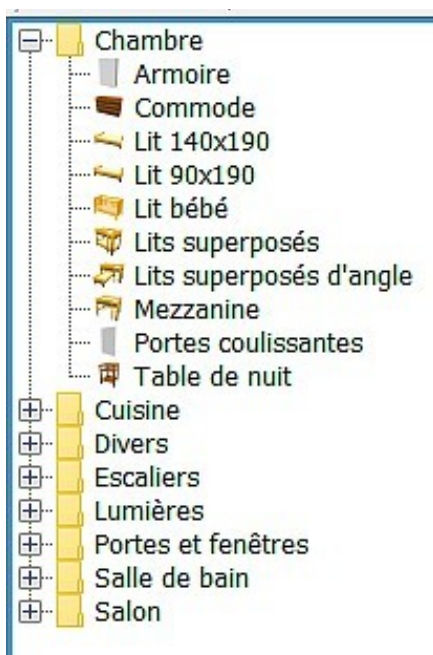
Chambre
Armoire
Commode
Lit 140x190
Lit 90x190
Lit bébé
Lits superposés
Lits superposés d'angle
Mezzanine
Portes coulissantes
Table de nuit
Cuisine
Divers
Escaliers
Lumières
Portes et fenêtres
Salle de bain
Salon